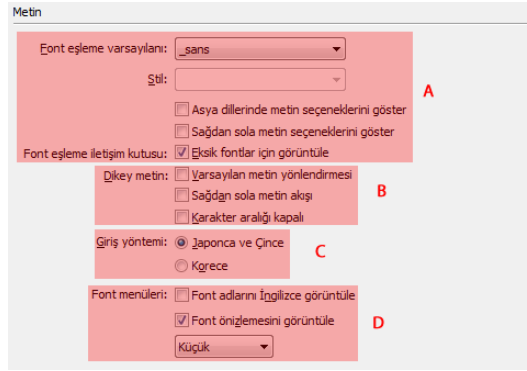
Metin

Font eşleme varsayılanı: _sans

Stil:

Asya dillerinde metin seçeneklerini göster

Sağdan sola metin seçeneklerini göster

Font eşleme iletişim kutusu: Eksik fontlar için görüntüle

A

Dikey metin: Varsayılan metin yönlendirmesi

Sağdan sola metin akışı

Karakter aralığı kapalı

B

Giriş yöntemi: Japonca ve Çince

Korece

C

Font menüleri: Font adlarını İngilizce görüntüle

Font önizlemesini görüntüle

Küçük

D